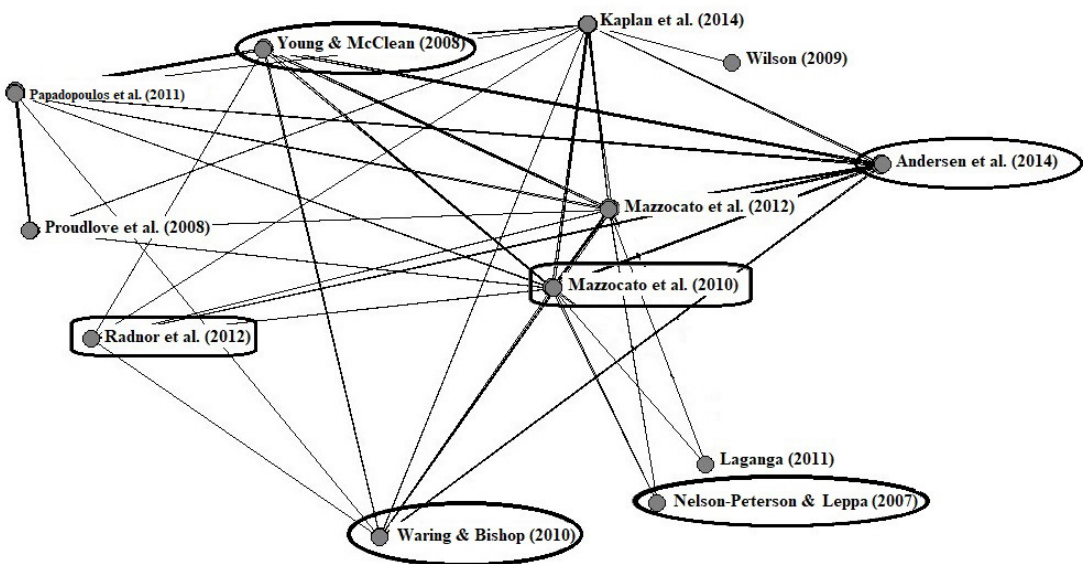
Kaplan et al. (2014)
Young & McClean (2008)
Wilson (2009)
Papadopoulos et al. (2011)
Andersen et al. (2014)
Mazzocato et al. (2012)
Proudlove et al. (2008)
Mazzocato et al. (2010)
Radnor et al. (2012)
Laganga (2011)
Nelson-Peterson & Leppa (2007)
Waring & Bishop (2010)